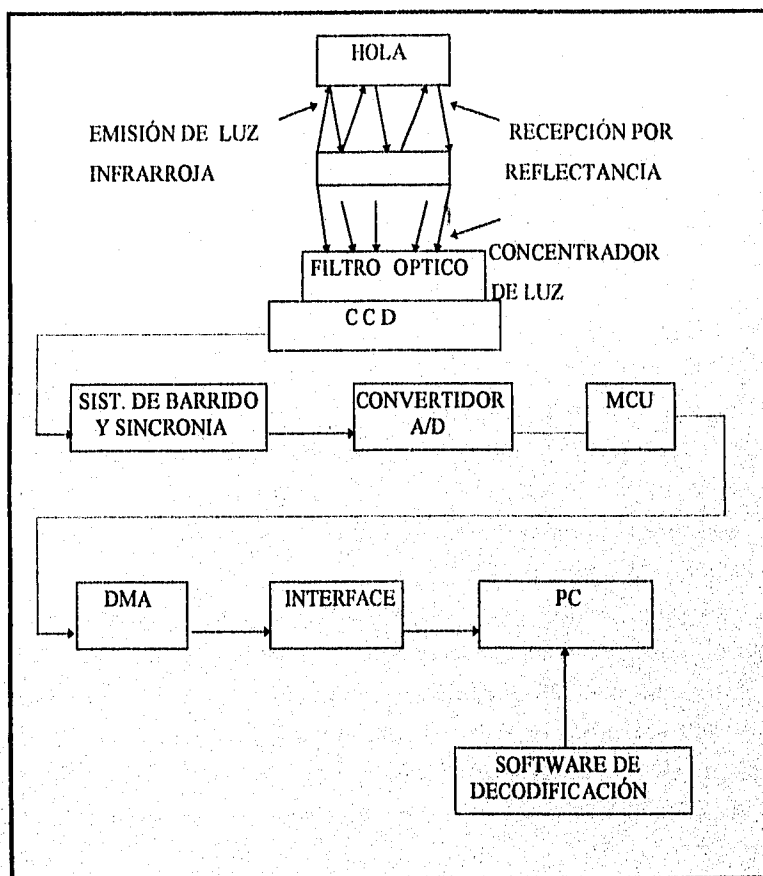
HOLA

EMISIÓN DE LUZ INFRARROJA

RECEPCIÓN POR REFLECTANCIA

CONCENTRADOR DE LUZ

FILTRO OPTICO

C C D

SIST. DE BARRIDO Y SINCRONIA

CONVERTIDOR A/D

MCU

DMA

INTERFACE

PC

SOFTWARE DE DECODIFICACIÓN